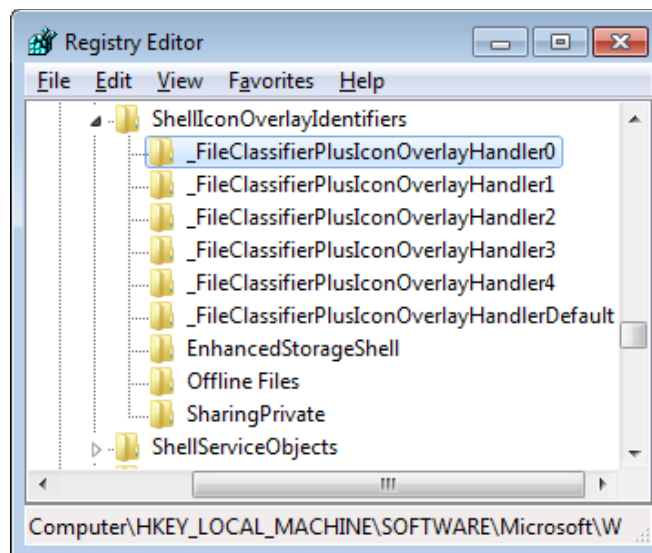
Registry Editor

File Edit View Favorites Help

ShellIconOverlayIdentifiers
_FileClassifierPlusIconOverlayHandler0
_FileClassifierPlusIconOverlayHandler1
_FileClassifierPlusIconOverlayHandler2
_FileClassifierPlusIconOverlayHandler3
_FileClassifierPlusIconOverlayHandler4
_FileClassifierPlusIconOverlayHandlerDefault
EnhancedStorageShell
Offline Files
SharingPrivate
ShellServiceObjects

Computer\HKEY_LOCAL_MACHINE\SOFTWARE\Microsoft\W